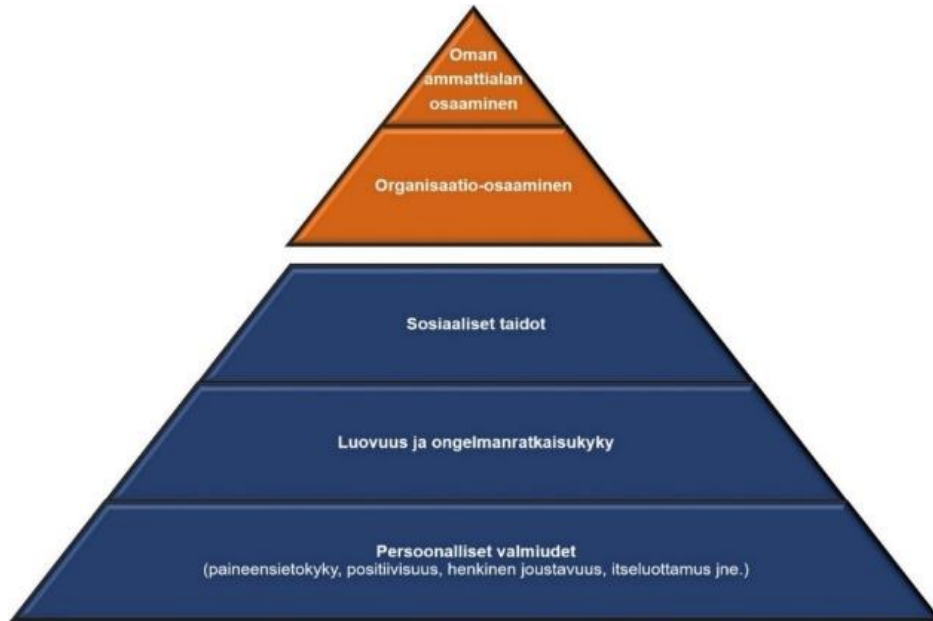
Oman ammattialan osaaminen

Organisaatio-osaaminen

Sosiaaliset taidot

Luovuus ja ongelmanratkaisukyky

Persoonalliset valmiudet
(paineensietokyky, positiivisuus, henkinen joustavuus, itseluottamus jne.)